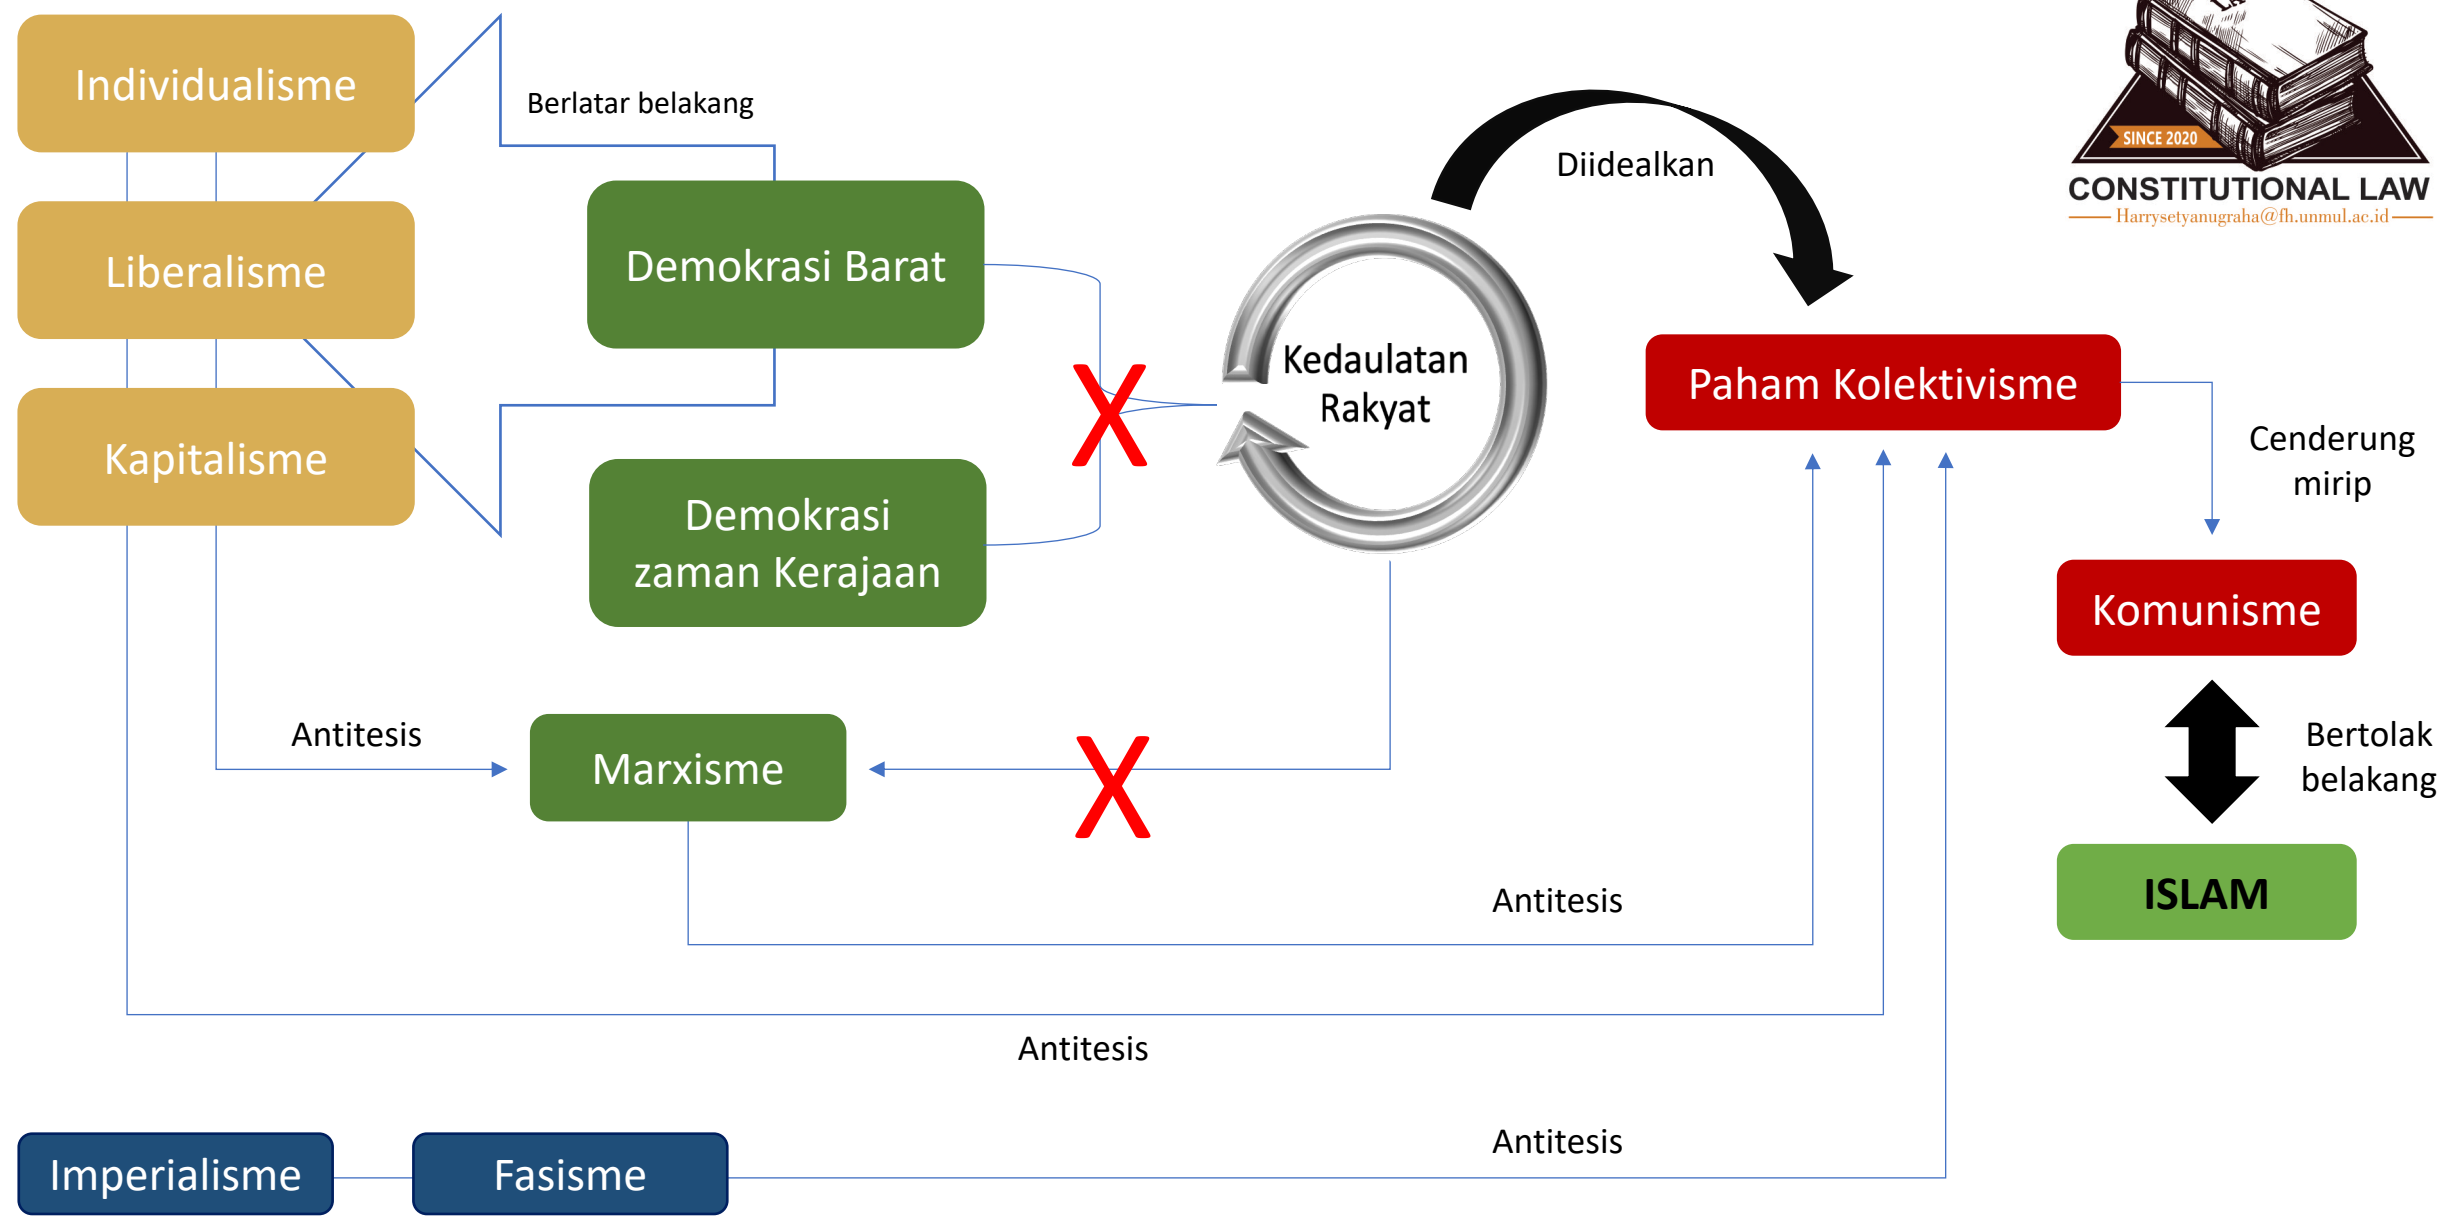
Individualisme

Liberalisme

Kapitalisme

Berlatar belakang

Demokrasi Barat

Demokrasi zaman Kerajaan

X

Kedaulatan Rakyat

Diidealkan

SINCE 2020

CONSTITUTIONAL LAW

Harrysetyanugraha@fh.unmul.ac.id

Paham Kolektivisme

Cenderung mirip

Komunisme

Bertolak belakang

ISLAM

Antitesis

Marxisme

X

Antitesis

Antitesis

Antitesis

Imperialisme

Fasisme